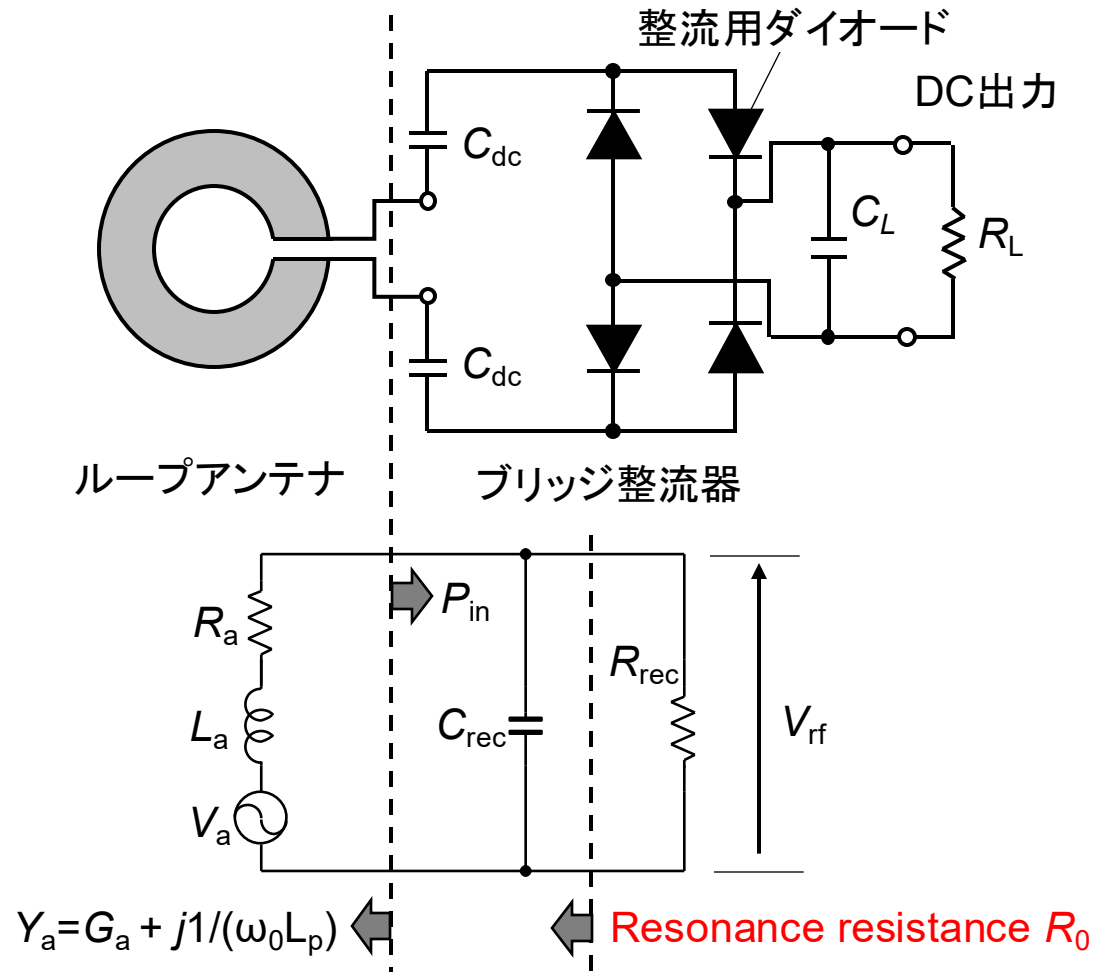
整流用ダイオード

DC出力

$C_{dc}$

$C_{dc}$

$C_L$

$R_L$

ループアンテナ

ブリッジ整流器

$P_{in}$

$R_a$

$L_a$

$V_a$

$C_{rec}$

$R_{rec}$

$V_{rf}$

$Y_a = G_a + j1/(\omega_0 L_p)$

Resonance resistance $R_0$